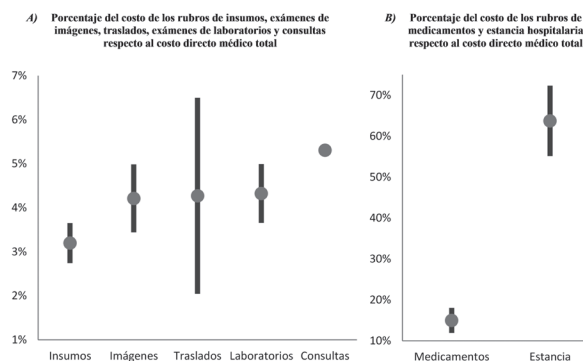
A) Porcentaje del costo de los rubros de insumos, exámenes de imágenes, traslados, exámenes de laboratorios y consultas respecto al costo directo médico total

7%
6%
5%
4%
3%
2%
1%

Insumos Imágenes Traslados Laboratorios Consultas

B) Porcentaje del costo de los rubros de medicamentos y estancia hospitalaria respecto al costo directo médico total

70%
60%
50%
40%
30%
20%
10%

Medicamentos Estancia